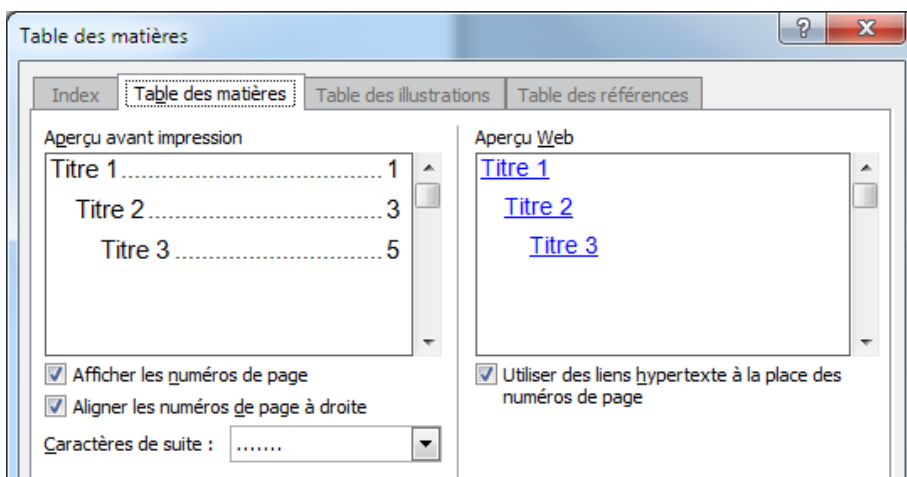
Table des matières

?

x

Index

Table des matières

Table des illustrations

Table des références

Aperçu avant impression

Titre 1........................................1

Titre 2....................................3

Titre 3 ................................5

Aperçu Web

Titre 1

Titre 2

Titre 3

Afficher les numéros de page

Aligner les numéros de page à droite

Caractères de suite : .......

Utiliser des liens hypertexte à la place des numéros de page